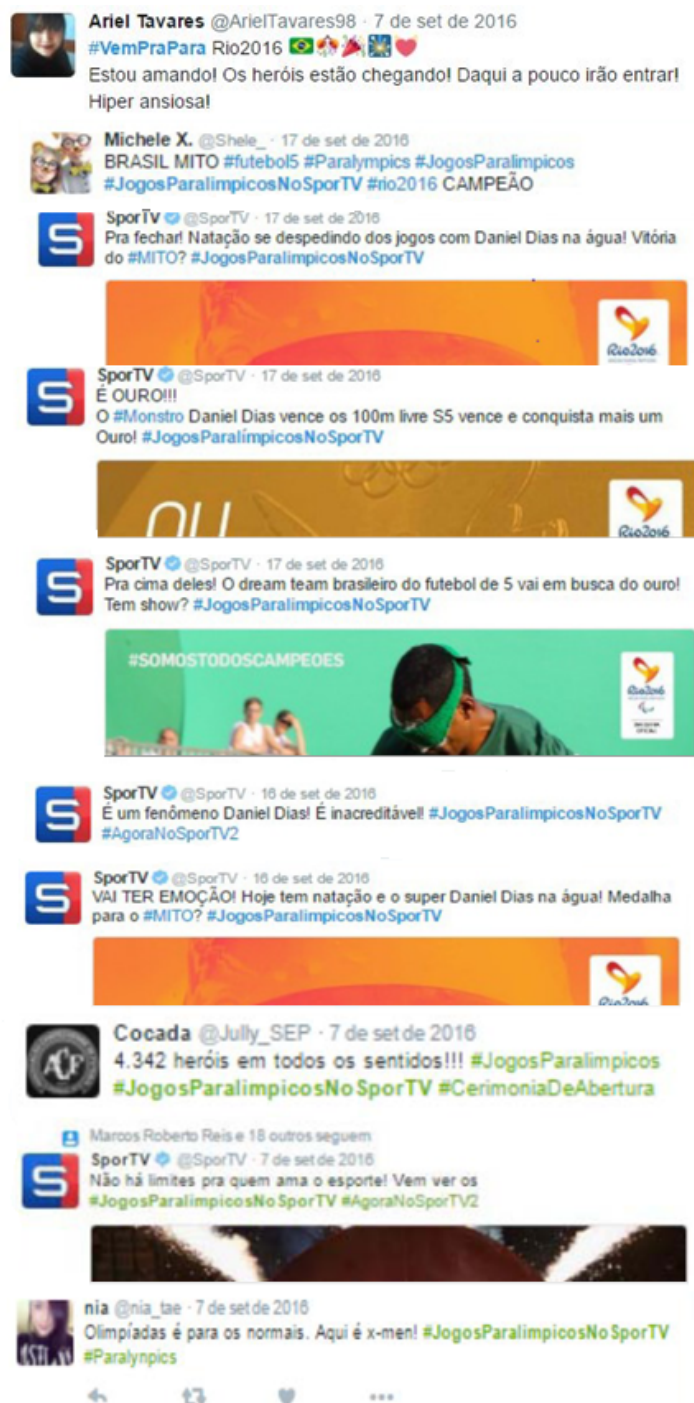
Ariel Tavares @ArielTavares98 · 7 de set de 2016
#VemPraPara Rio2016 🇧🇷🎊🎉🎆❤️
Estou amando! Os heróis estão chegando! Daqui a pouco irão entrar! Hiper ansiosa!

Michele X. @Shele_ · 17 de set de 2016
BRASIL MITO #futebol5 #Paralympics #JogosParalimpicos #JogosParalimpicosNoSporTV #rio2016 CAMPEÃO

SporTV @SporTV · 17 de set de 2016
Pra fechar! Natação se despedindo dos jogos com Daniel Dias na água! Vitória do #MITO? #JogosParalimpicosNoSporTV

Rio2016

SporTV @SporTV · 17 de set de 2016
É OURO!!!
O #Monstro Daniel Dias vence os 100m livre S5 vence e conquista mais um Ouro! #JogosParalímpicosNoSporTV

OU

Rio2016

SporTV @SporTV · 17 de set de 2016
Pra cima deles! O dream team brasileiro do futebol de 5 vai em busca do ouro! Tem show? #JogosParalimpicosNoSporTV

#SOMOSTODOSCAMPEOES

Rio2016

SporTV @SporTV · 16 de set de 2016
É um fenômeno Daniel Dias! É inacreditável! #JogosParalimpicosNoSporTV #AgoraNoSporTV2

SporTV @SporTV · 16 de set de 2016
VAI TER EMOÇÃO! Hoje tem natação e o super Daniel Dias na água! Medalha para o #MITO? #JogosParalimpicosNoSporTV

Rio2016

Cocada @Jully_SEP · 7 de set de 2016
4.342 heróis em todos os sentidos!!! #JogosParalimpicos #JogosParalimpicosNoSporTV #CerimoniaDeAbertura

Marcos Roberto Reis e 18 outros seguem
SporTV @SporTV · 7 de set de 2016
Não há limites pra quem ama o esporte! Vem ver os #JogosParalimpicosNoSporTV #AgoraNoSporTV2

nia @nia_tae · 7 de set de 2016
Olimpíadas é para os normais. Aqui é x-men! #JogosParalimpicosNoSporTV #Paralynpics